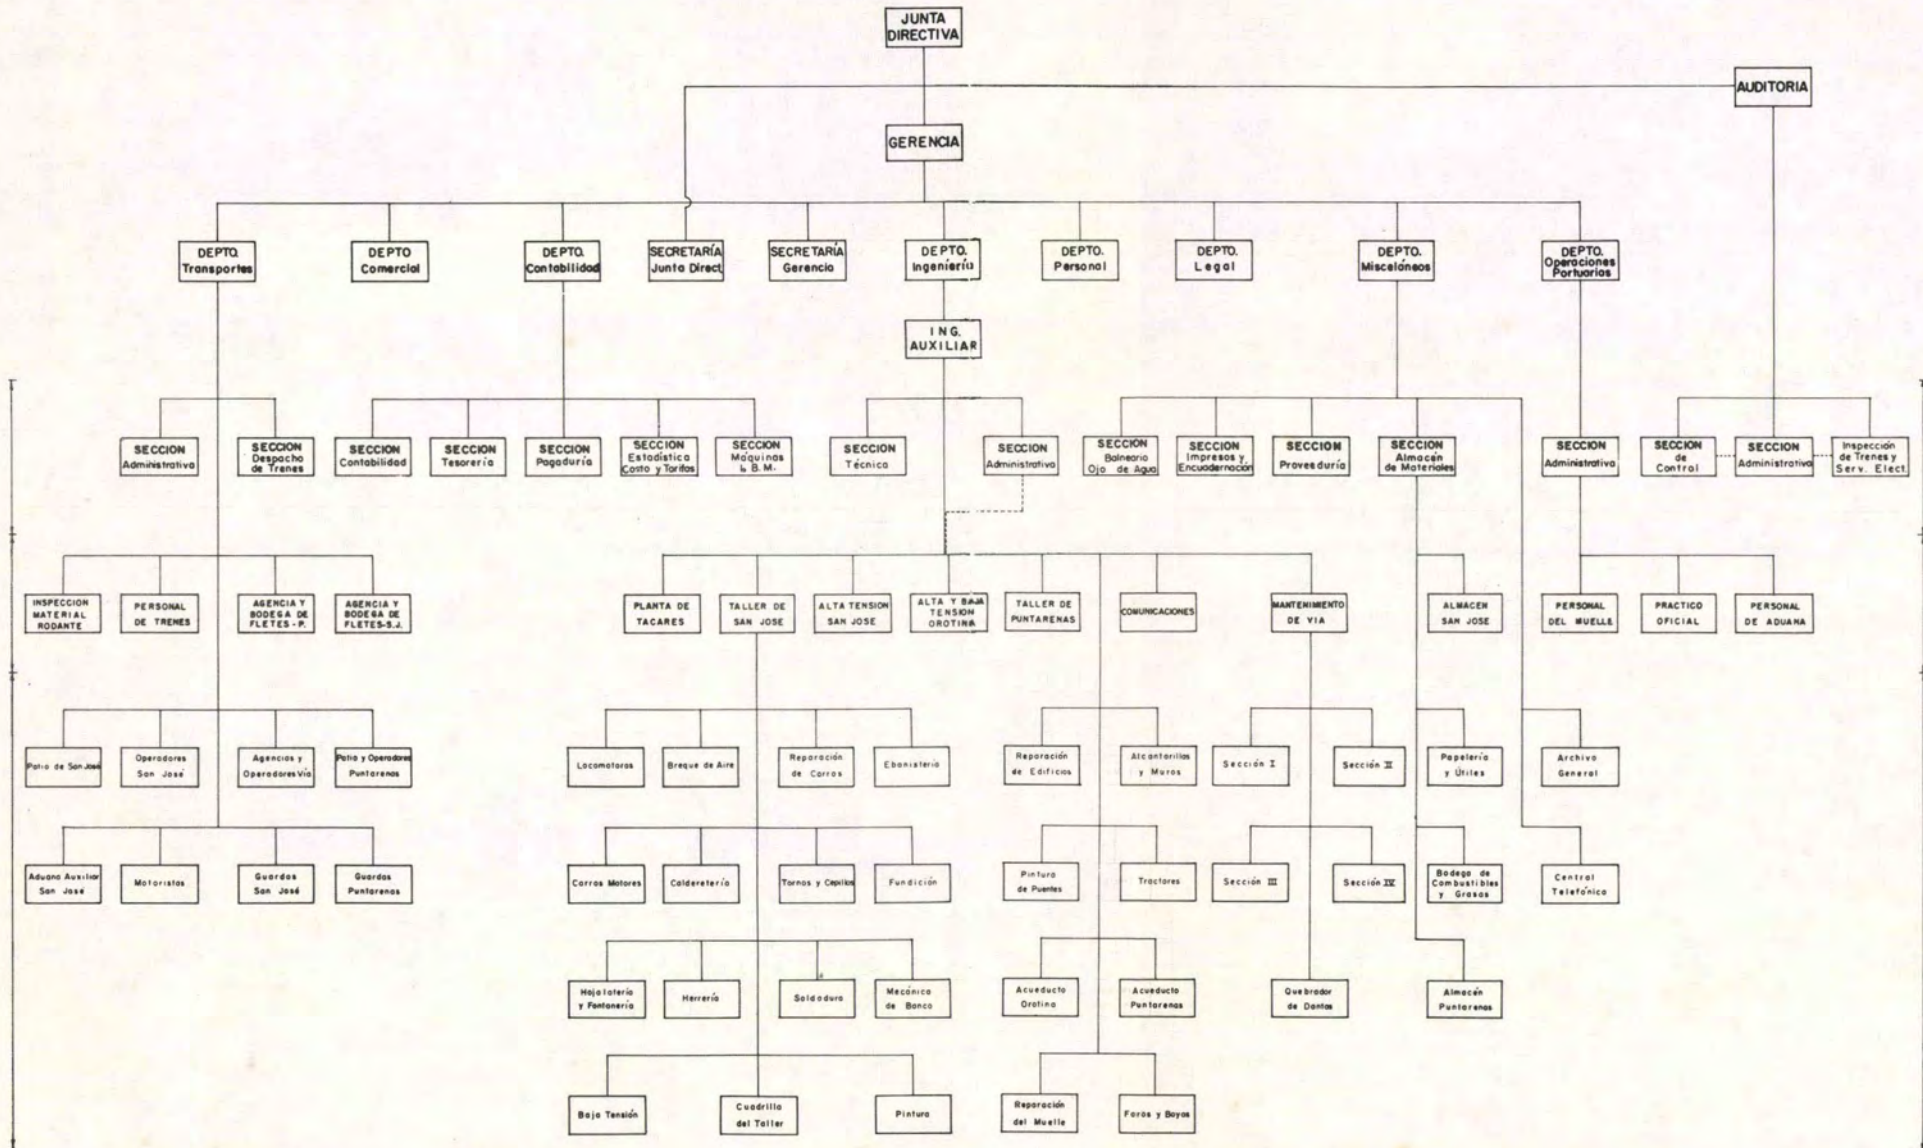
JUNTA DIRECTIVA

AUDITORIA

GERENCIA

DEPTO. Transportes

DEPTO Comercial

DEPTO. Contabilidad

SECRETARÍA Junta Direct.

SECRETARÍA Gerencia

DEPTO. Ingeniería

DEPTO. Personal

DEPTO. Legal

DEPTO. Misceláneos

DEPTO. Operaciones Portuarios

ING. AUXILIAR

SECCION Administrativa

SECCION Despacho de Trenes

SECCION Contabilidad

SECCION Tesorería

SECCION Pagaduría

SECCION Estadística Costo y Tarifas

SECCION Máquinas L. B. M.

SECCION Técnica

SECCION Administrativa

SECCION Balneario Ojo de Agua

SECCION Impresos y Encuadernación

SECCION Proveeduría

SECCION Almacén de Materiales

SECCION Administrativa

SECCION de Control

SECCION Administrativa

Inspección de Trenes y Serv. Elect.

INSPECCION MATERIAL RODANTE

PERSONAL DE TRENES

AGENCIA Y BODEGA DE FLETES - P.

AGENCIA Y BODEGA DE FLETES-S.J.

PLANTA DE TACARES

TALLER DE SAN JOSE

ALTA TENSION SAN JOSE

ALTA Y BAJA TENSION OROTINA

TALLER DE PUNTARENAS

COMUNICACIONES

MANTENIMIENTO DE VIA

ALMACEN SAN JOSE

PERSONAL DEL MUELLE

PRACTICO OFICIAL

PERSONAL DE ADUANA

Patio de San José

Operadores San José

Agencias y Operadores Vía

Patio y Operadores Puntarenas

Locomotoras

Breque de Aire

Reparación de Carros

Ebanistería

Reparación de Edificios

Alcantarillas y Muros

Sección I

Sección II

Papelería y Útiles

Archivo General

Aduana Auxiliar San José

Motoristas

Guardas San José

Guardas Puntarenas

Carros Motores

Calderetería

Tornos y Cepillos

Fundición

Pintura de Puentes

Tractores

Sección III

Sección IV

Bodega de Combustibles y Grasas

Central Telefónica

Hojalatería y Fontanería

Herrería

Soldadura

Mecánica de Banco

Acueducto Orotina

Acueducto Puntarenas

Quebrador de Dantas

Almacén Puntarenas

Baja Tensión

Cuadrilla del Taller

Pintura

Reparación del Muelle

Faros y Boyas